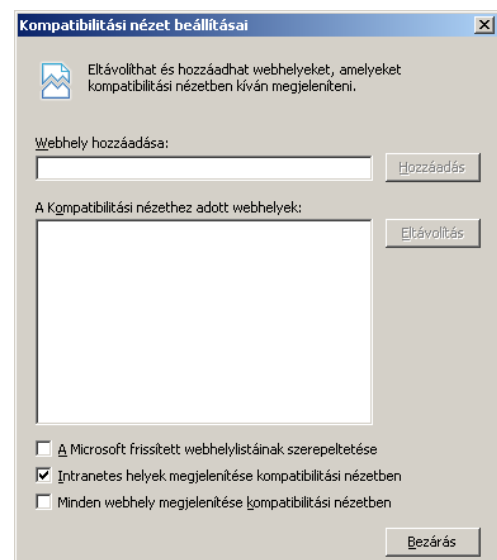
Kompatibilitási nézet beállításai

Eltávolíthat és hozzáadhat webhelyeket, amelyeket kompatibilitási nézetben kíván megjeleníteni.

Webhely hozzáadása:

Hozzáadás

A Kompatibilitási nézethez adott webhelyek:

Eltávolítás

A Microsoft frissített webhelylistáinak szerepeltetése

Intranetes helyek megjelenítése kompatibilitási nézetben

Minden webhely megjelenítése kompatibilitási nézetben

Bezárás